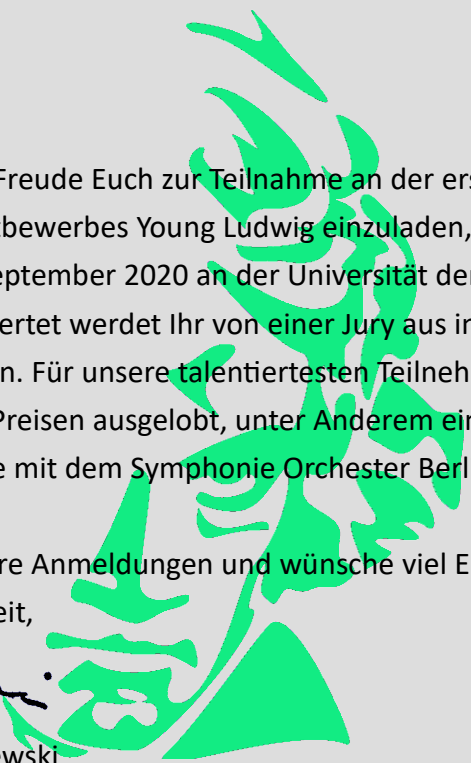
Freude Euch zur Teilnahme an der ers
bewerbes Young Ludwig einzuladen,
eptember 2020 an der Universität der
ertet werdet Ihr von einer Jury aus in
n. Für unsere talentiertesten Teilneh
Preisen ausgelobt, unter Anderem ein
e mit dem Symphonie Orchester Berl

re Anmeldungen und wünsche viel E
eit,

wski